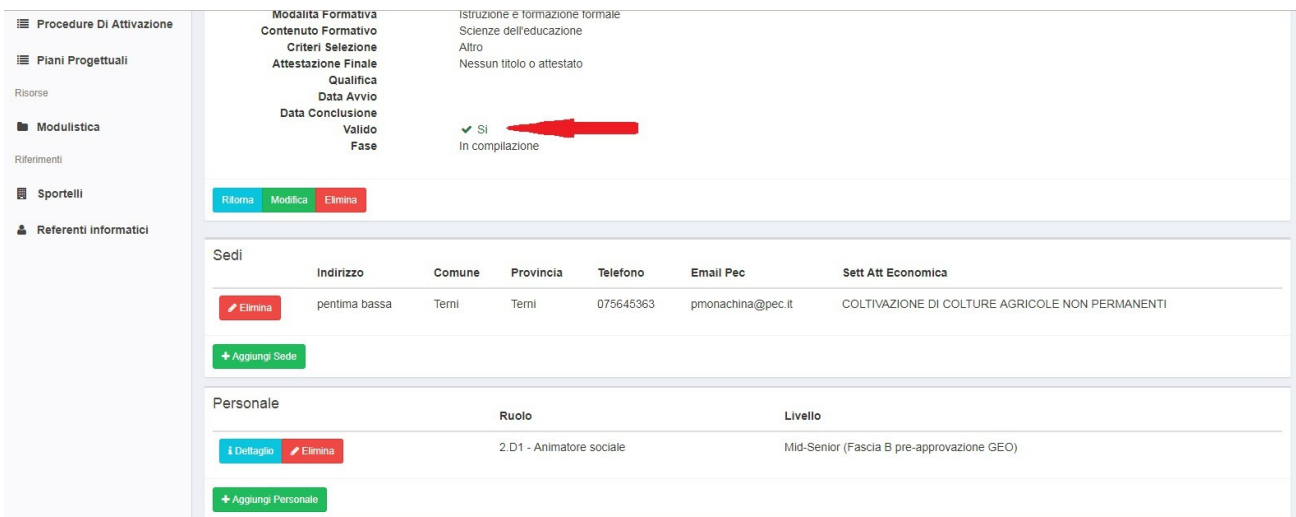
Procedure Di Attivazione

Piani Progettuali

Risorse

Modulistica

Riferimenti

Sportelli

Referenti informatici

Modalita Formativa Istruzione e formazione formale
Contenuto Formativo Scienze dell'educazione
Criteri Selezione Altro
Attestazione Finale Nessun titolo o attestato
Qualifica
Data Avvio
Data Conclusione
Valido ✔ Si
Fase In compilazione

Ritorna Modifica Elimina

Sedi

| | Indirizzo | Comune | Provincia | Telefono | Email Pec | Sett Att Economica |
|---|---|---|---|---|---|---|
| Elimina | pentima bassa | Terni | Terni | 075645363 | pmonachina@pec.it | COLTIVAZIONE DI COLTURE AGRICOLE NON PERMANENTI |

+ Aggiungi Sede

Personale

| | Ruolo | Livello |
|---|---|---|
| Dettaglio Elimina | 2.D1 - Animatore sociale | Mid-Senior (Fascia B pre-approvazione GEO) |

+ Aggiungi Personale